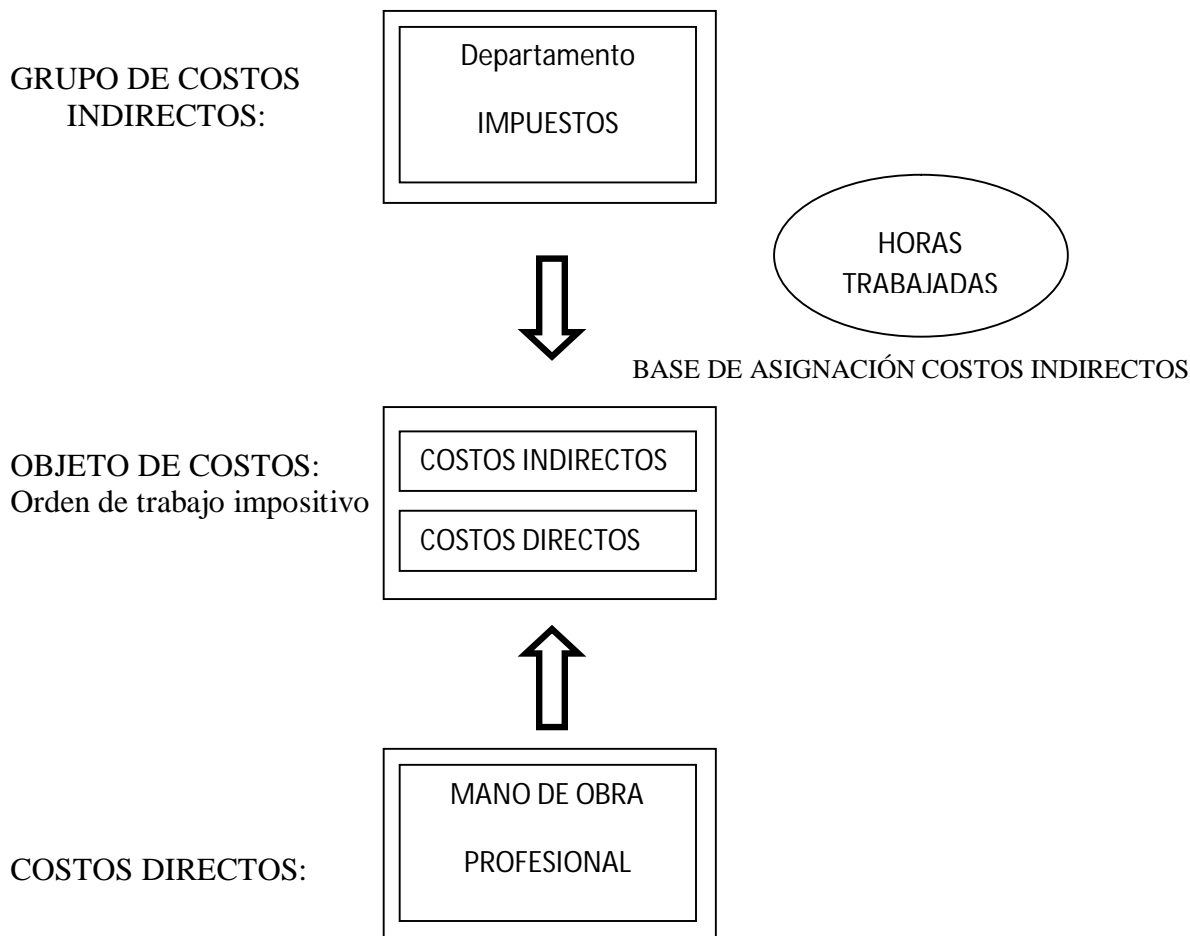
GRUPO DE COSTOS INDIRECTOS:

Departamento

IMPUESTOS

HORAS TRABAJADAS

BASE DE ASIGNACIÓN COSTOS INDIRECTOS

OBJETO DE COSTOS:
Orden de trabajo impositivo

COSTOS INDIRECTOS

COSTOS DIRECTOS

COSTOS DIRECTOS:

MANO DE OBRA

PROFESIONAL